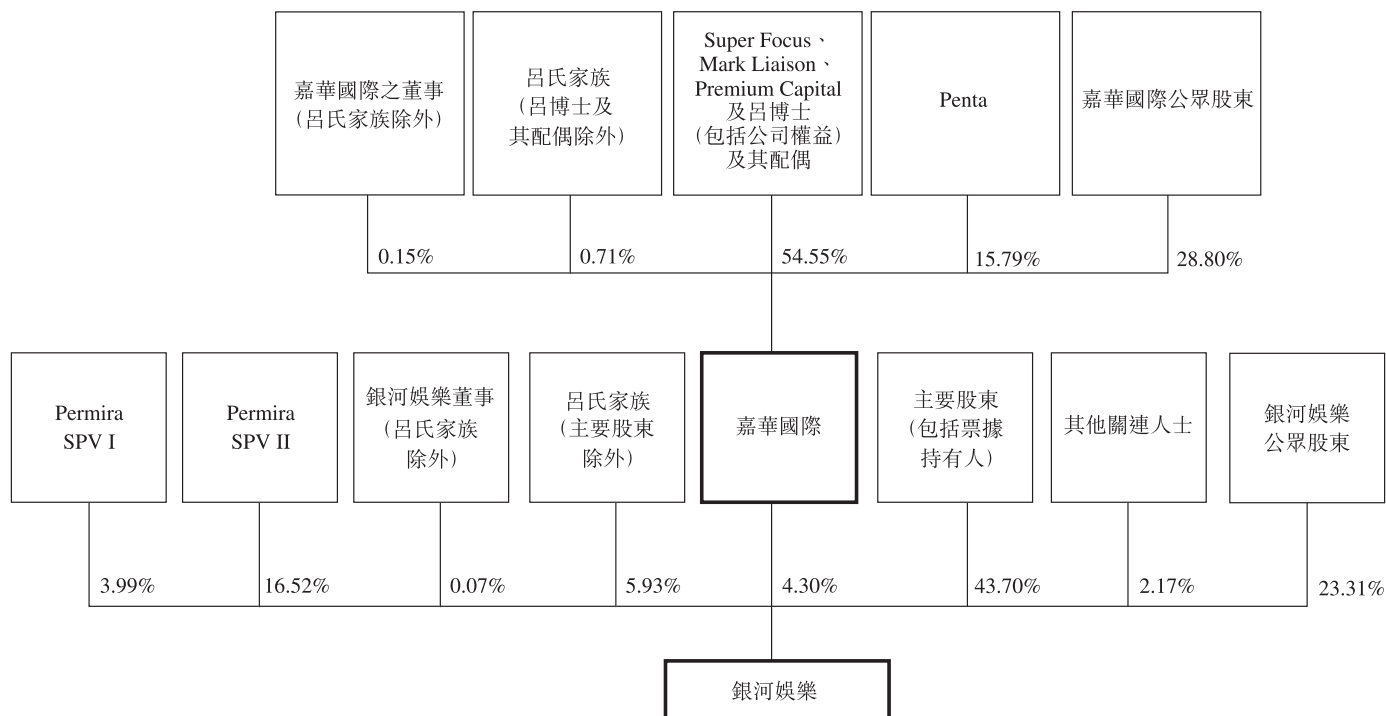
嘉華國際之董事（呂氏家族除外）

呂氏家族（呂博士及其配偶除外）

Super Focus、Mark Liaison、Premium Capital 及呂博士（包括公司權益）及其配偶

Penta

嘉華國際公眾股東

0.15%

0.71%

54.55%

15.79%

28.80%

Permira SPV I

Permira SPV II

銀河娛樂董事（呂氏家族除外）

呂氏家族（主要股東除外）

嘉華國際

主要股東（包括票據持有人）

其他關連人士

銀河娛樂公眾股東

3.99%

16.52%

0.07%

5.93%

4.30%

43.70%

2.17%

23.31%

銀河娛樂